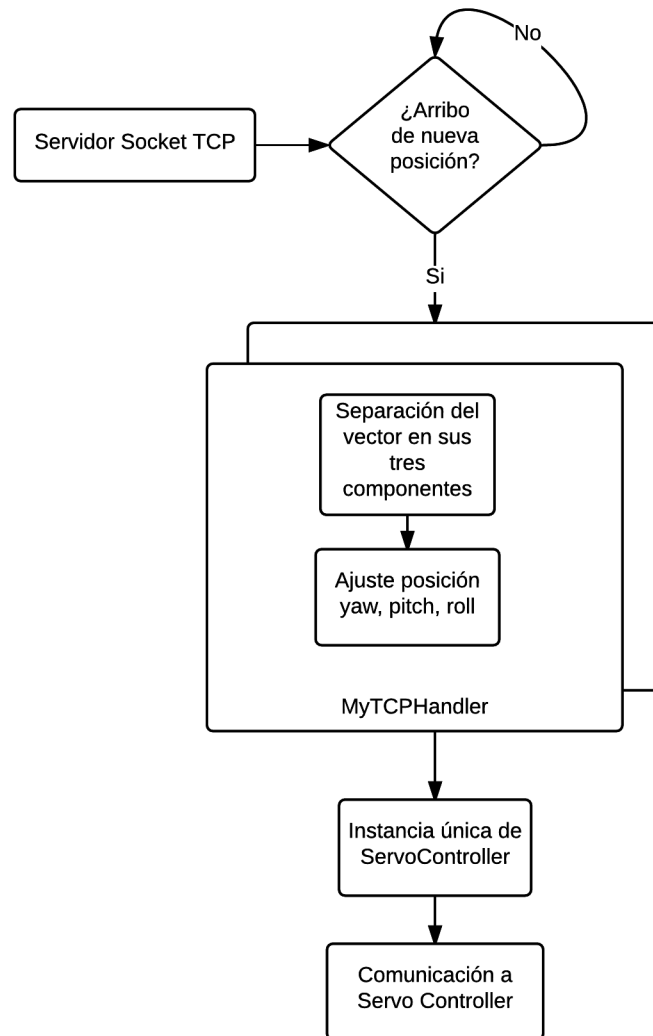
No

Servidor Socket TCP

¿Arribo de nueva posición?

Si

Separación del vector en sus tres componentes

Ajuste posición yaw, pitch, roll

MyTCPHandler

Instancia única de ServoController

Comunicación a Servo Controller